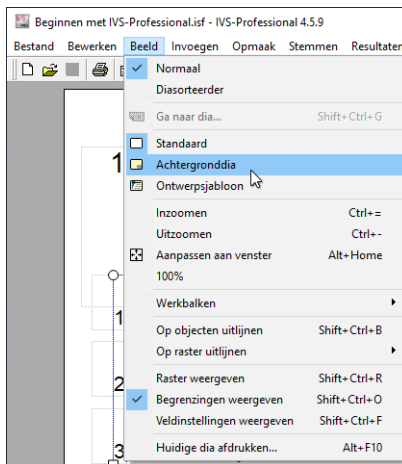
Beginnen met IVS-Professional.isf - IVS-Professional 4.5.9

Bestand Bewerken Beeld Invoegen Opmaak Stemmen Resultater

Normaal
Diasorteerder
Ga naar dia... Shift+Ctrl+G
Standaard
Achtergronddia
Ontwerpsjabloon
Inzoomen Ctrl+=
Uitzoomen Ctrl+-
Aanpassen aan venster Alt+Home
100%
Werkbalken
Op objecten uitlijnen Shift+Ctrl+B
Op raster uitlijnen
Raster weergeven Shift+Ctrl+R
Begrenzingen weergeven Shift+Ctrl+O
Veldinstellingen weergeven Shift+Ctrl+F
Huidige dia afdrukken... Alt+F10

1
1
2
3